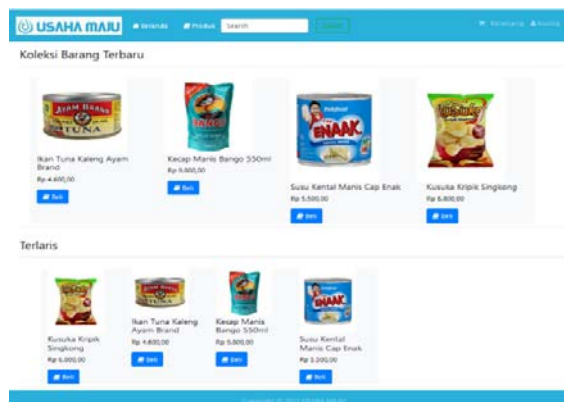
USAHA MAJU Beranda Produk Search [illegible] Keranjang Akun

Koleksi Barang Terbaru

AYAM BRAND TUNA

Ikan Tuna Kaleng Ayam Brand

Rp 4.600,00

Beli

Kecap Manis Bango 550ml

Rp 9.000,00

Beli

ENAAK

Susu Kental Manis Cap Enak

Rp 5.500,00

Beli

Kusuka Kripik Singkong

Rp 6.000,00

Beli

Terlaris

Kusuka Kripik Singkong

Rp 6.000,00

Beli

Ikan Tuna Kaleng Ayam Brand

Rp 4.600,00

Beli

Kecap Manis Bango 550ml

Rp 9.000,00

Beli

Susu Kental Manis Cap Enak

Rp 5.500,00

Beli

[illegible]